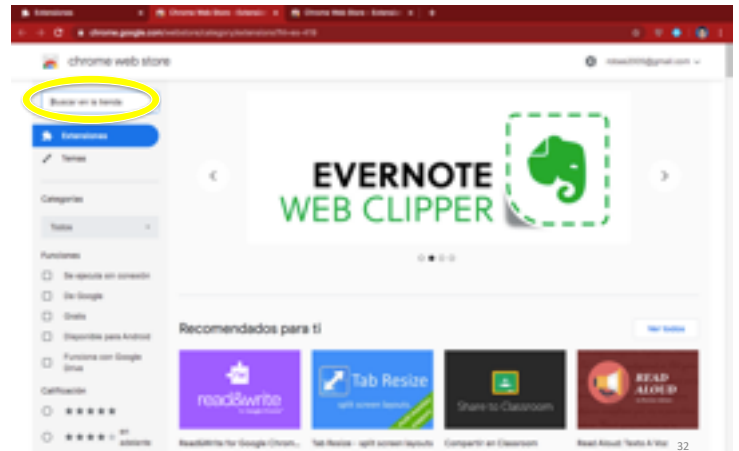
Extensiones | Chrome Web Store - Extensiones | Chrome Web Store - Extensiones

chrome.google.com/webstore/category/extensions?hl=es-419

chrome web store

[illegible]@gmail.com

Buscar en la tienda

Extensiones

Temas

Categorías

Todas

Funciones

Se ejecuta sin conexión

De Google

Gratis

Disponible para Android

Funciona con Google Drive

Calificación

★★★★★

★★★★ o más

EVERNOTE
WEB CLIPPER

Recomendados para ti

Ver todos

read&write

Tab Resize
split screen layouts

Share to Classroom

READ ALOUD

Read&Write for Google Chrom...

Tab Resize - split screen layouts

Compartir en Classroom

Read Aloud: Texto A Voz

32